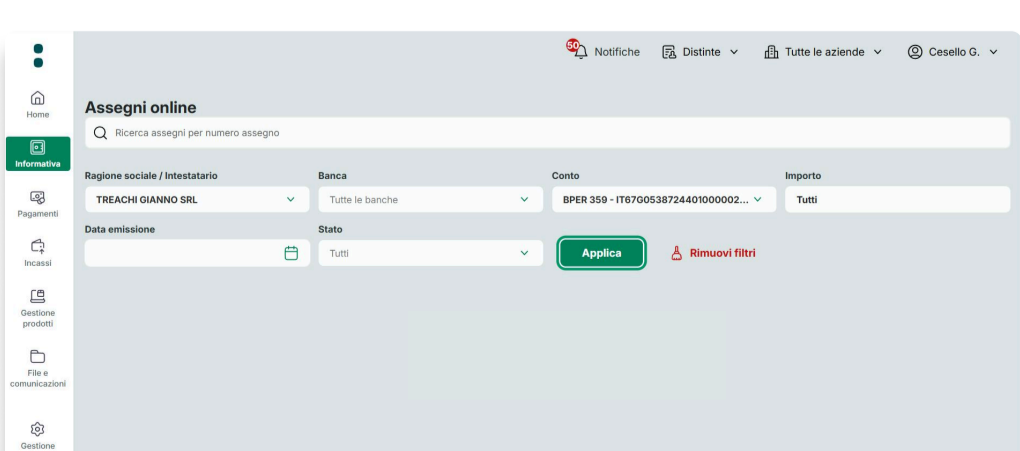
50 Notifiche
Distinte
Tutte le aziende
Cesello G.

Home
Informativa
Pagamenti
Incassi
Gestione prodotti
File e comunicazioni
Gestione

Assegni online

Ricerca assegni per numero assegno

Ragione sociale / Intestatario
TREACHI GIANNO SRL

Banca
Tutte le banche

Conto
BPER 359 - IT67G0538724401000002...

Importo
Tutti

Data emissione

Stato
Tutti

Applica

Rimuovi filtri